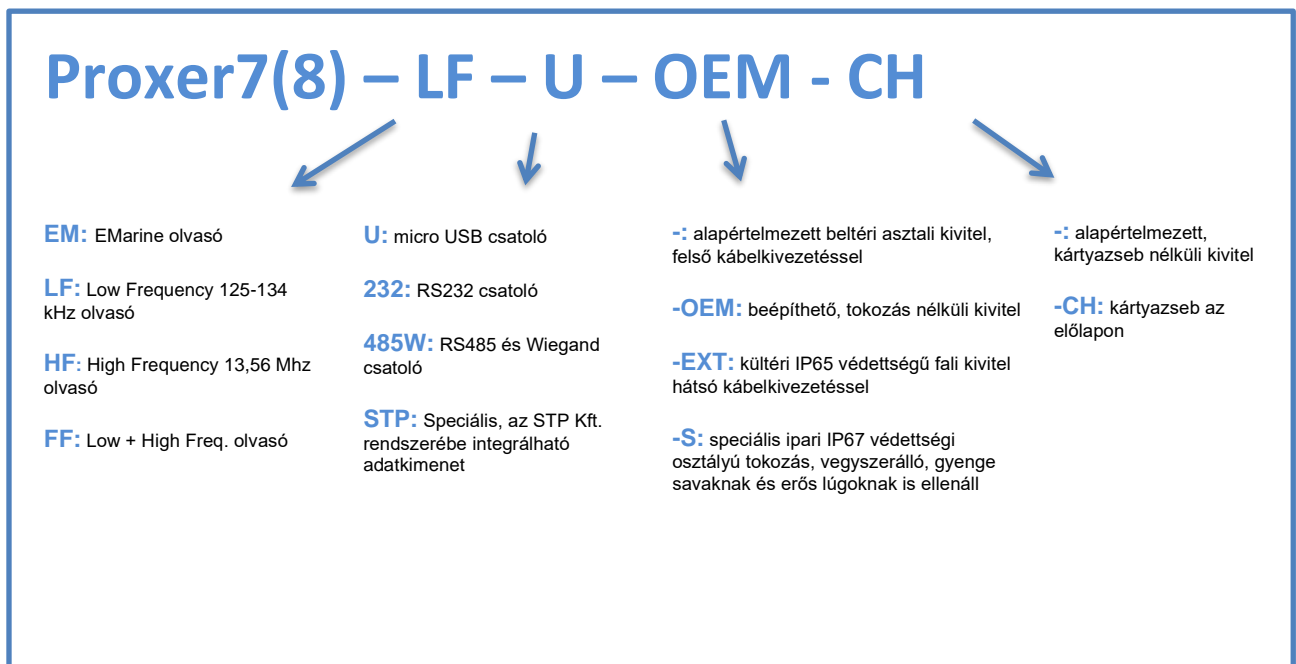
Proxer7(8) – LF – U – OEM - CH

EM: EMarine olvasó

LF: Low Frequency 125-134 kHz olvasó

HF: High Frequency 13,56 Mhz olvasó

FF: Low + High Freq. olvasó

U: micro USB csatoló

232: RS232 csatoló

485W: RS485 és Wiegand csatoló

STP: Speciális, az STP Kft. rendszerébe integrálható adatkimenet

-: alapértelmezett beltéri asztali kivitel, felső kábelkivezetéssel

-OEM: beépíthető, tokozás nélküli kivitel

-EXT: kültéri IP65 védettségű fali kivitel hátsó kábelkivezetéssel

-S: speciális ipari IP67 védettségi osztályú tokozás, vegyszerálló, gyenge savaknak és erős lúgoknak is ellenáll

-: alapértelmezett, kártyazseb nélküli kivitel

-CH: kártyazseb az előlapon